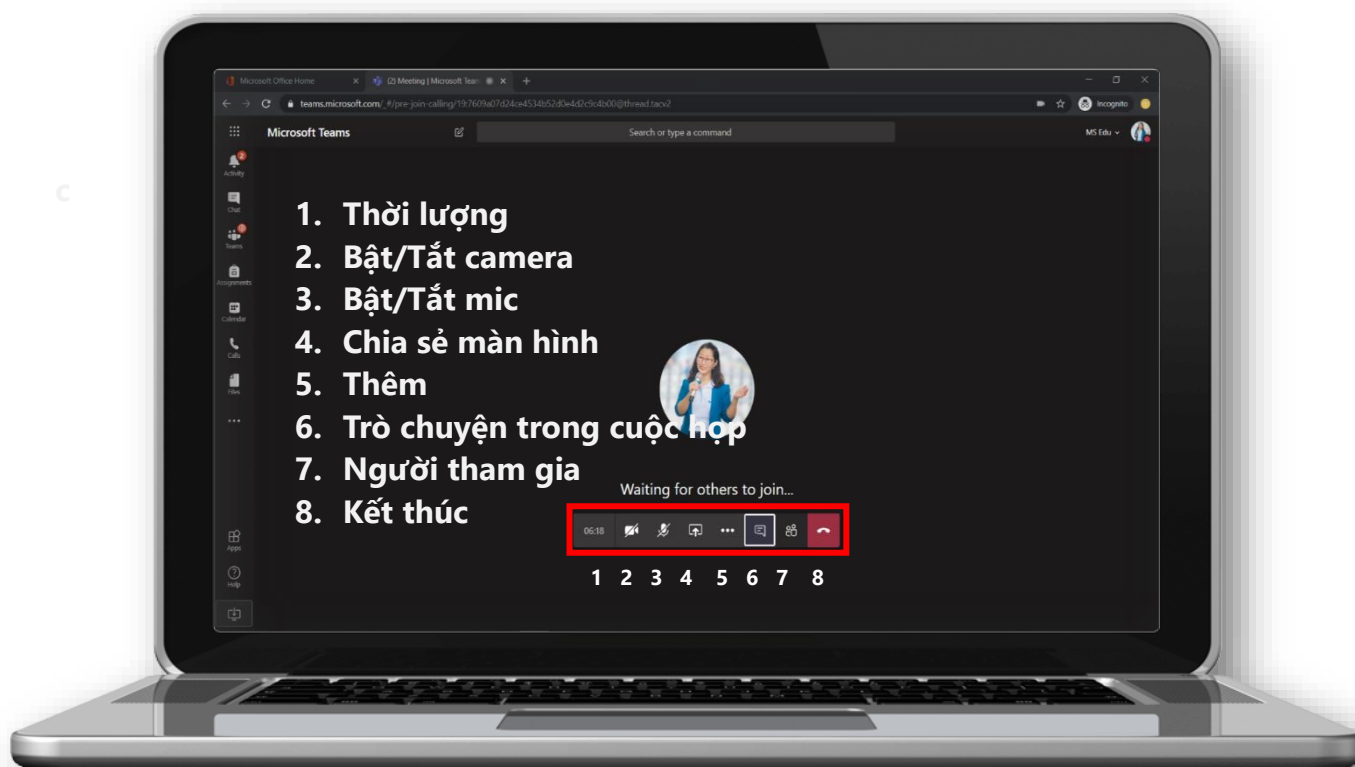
Microsoft Office Home
(2) Meeting | Microsoft Team
teams.microsoft.com/_#/pre-join-calling/19:7609a07d24ce4534b52d0e4d2c9c4b00@thread.tacv2
Incognito

Microsoft Teams
Search or type a command
MS Edu

Activity
Chat
Teams
Assignments
Calendar
Calls
Files
...
Apps
Help

c

1. Thời lượng
2. Bật/Tắt camera
3. Bật/Tắt mic
4. Chia sẻ màn hình
5. Thêm
6. Trò chuyện trong cuộc họp
7. Người tham gia
8. Kết thúc

Waiting for others to join...

06:18

1 2 3 4 5 6 7 8